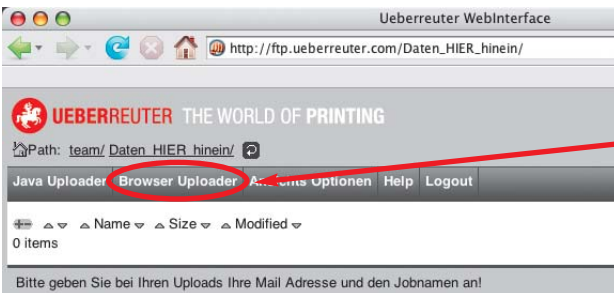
Ueberreuter WebInterface

http://ftp.ueberreuter.com/Daten_HIER_hinein/

UEBERREUTER THE WORLD OF PRINTING

Path: team/ Daten_HIER_hinein/

Java Uploader | Browser Uploader | A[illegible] Optionen | Help | Logout

Name Size Modified

0 items

Bitte geben Sie bei Ihren Uploads Ihre Mail Adresse und den Jobnamen an!